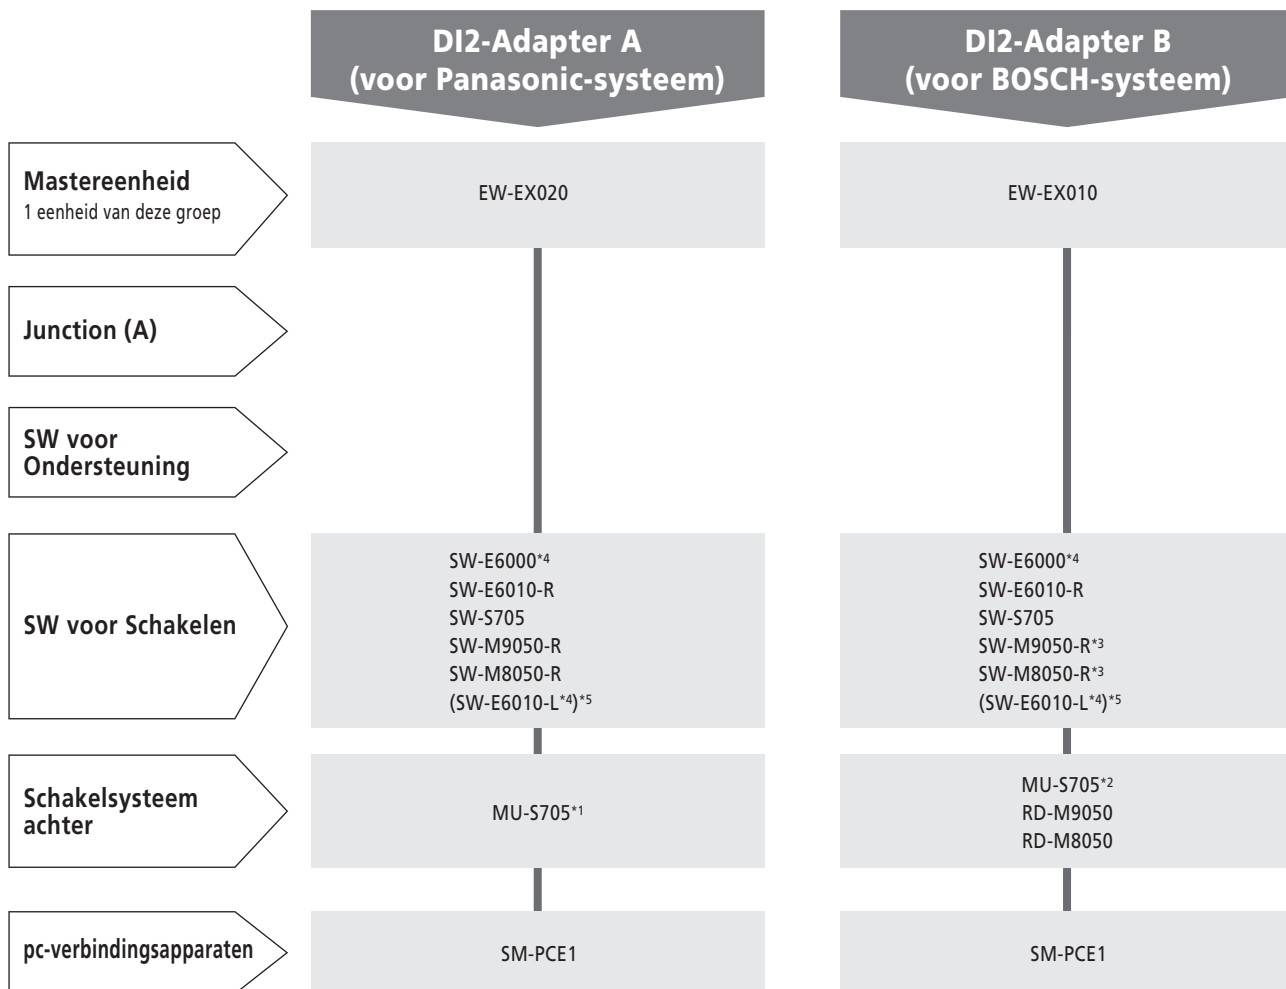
| | DI2-Adapter A (voor Panasonic-systeem) | DI2-Adapter B (voor BOSCH-systeem) |
|---|---|---|
| **Mastereenheid** 1 eenheid van deze groep | EW-EX020 | EW-EX010 |
| **Junction (A)** | | |
| **SW voor Ondersteuning** | | |
| **SW voor Schakelen** | SW-E6000$^{*4}$<br>SW-E6010-R<br>SW-S705<br>SW-M9050-R<br>SW-M8050-R<br>(SW-E6010-L$^{*4}$)$^{*5}$ | SW-E6000$^{*4}$<br>SW-E6010-R<br>SW-S705<br>SW-M9050-R$^{*3}$<br>SW-M8050-R$^{*3}$<br>(SW-E6010-L$^{*4}$)$^{*5}$ |
| **Schakelsysteem achter** | MU-S705$^{*1}$ | MU-S705$^{*2}$<br>RD-M9050<br>RD-M8050 |
| **pc-verbindingsapparaten** | SM-PCE1 | SM-PCE1 |